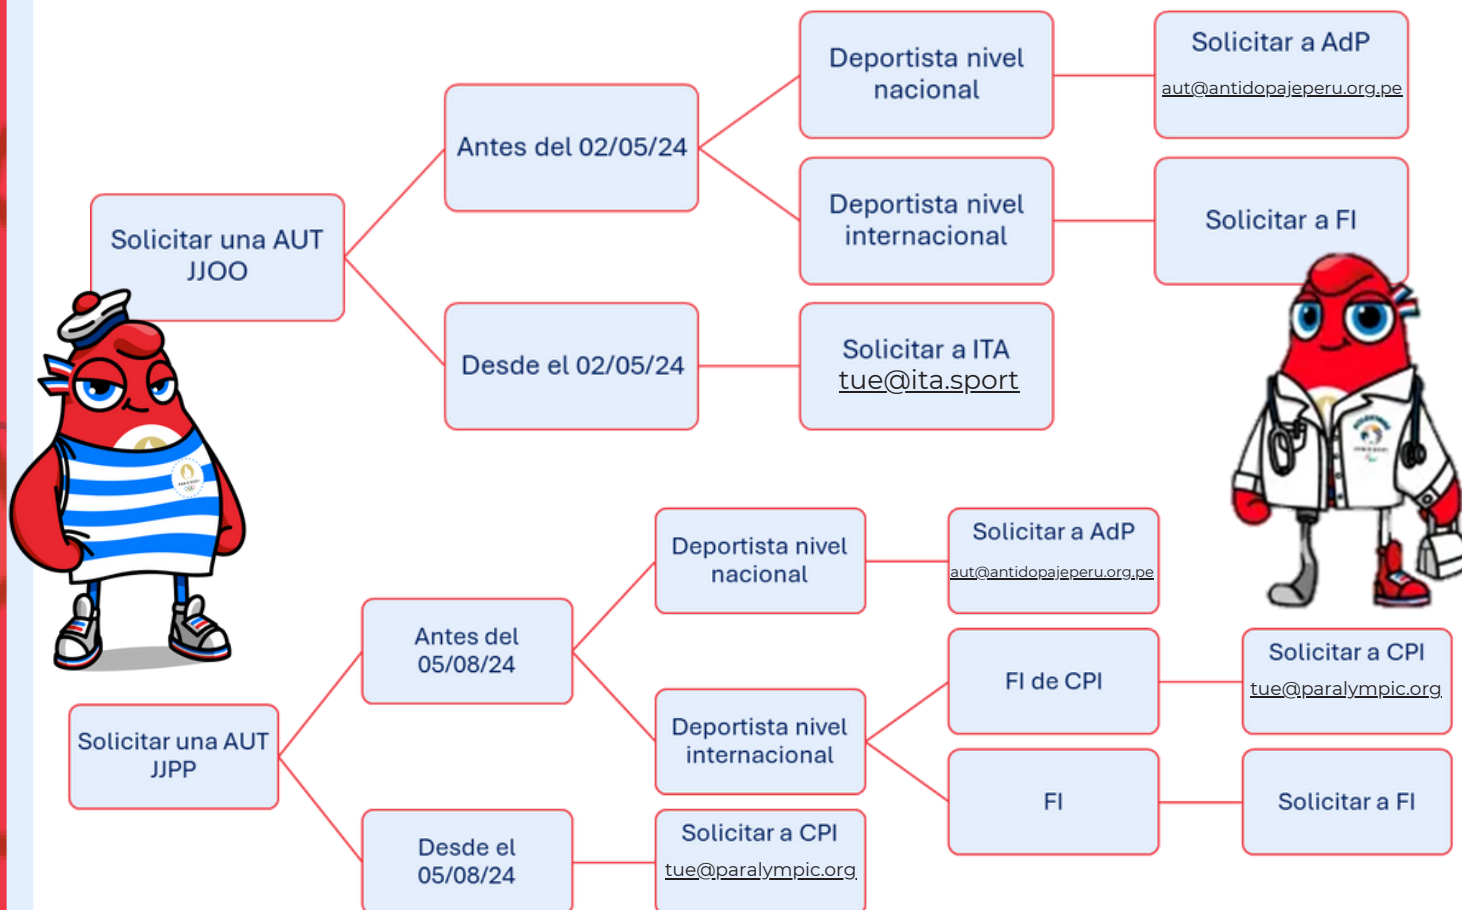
Solicitar una AUT JJOO

Antes del 02/05/24

Deportista nivel nacional

Solicitar a AdP
aut@antidopajeperu.org.pe

Deportista nivel internacional

Solicitar a FI

Desde el 02/05/24

Solicitar a ITA
tue@ita.sport

Solicitar una AUT JJPP

Antes del 05/08/24

Deportista nivel nacional

Solicitar a AdP
aut@antidopajeperu.org.pe

Deportista nivel internacional

FI de CPI

Solicitar a CPI
tue@paralympic.org

FI

Solicitar a FI

Desde el 05/08/24

Solicitar a CPI
tue@paralympic.org